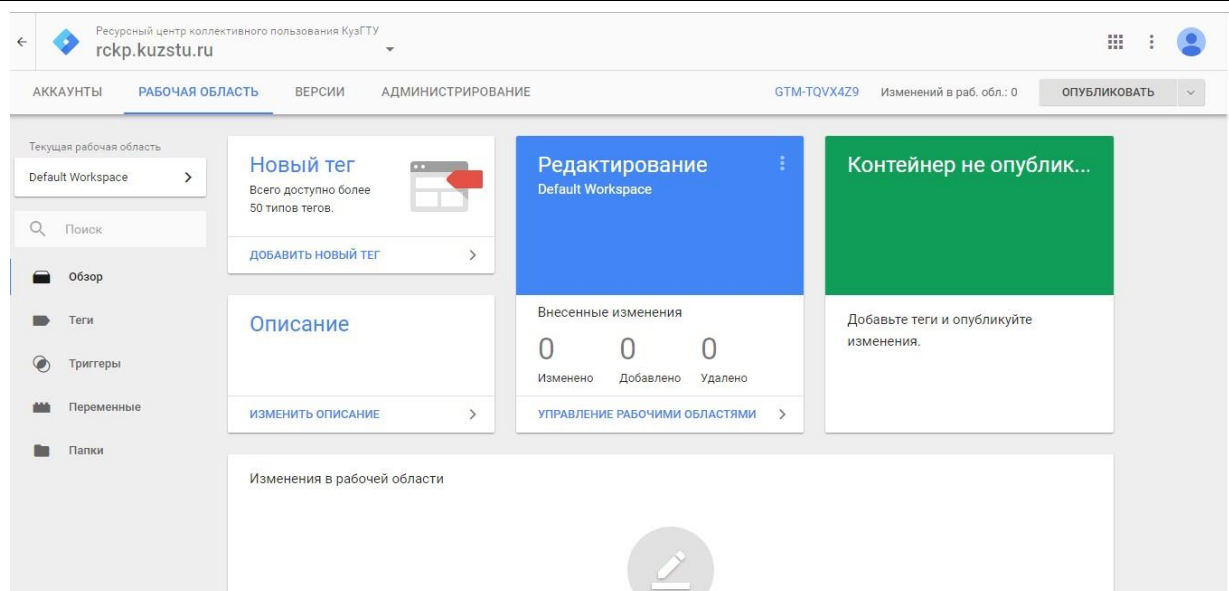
Ресурсный центр коллективного пользования КузГТУ
rckp.kuzstu.ru

АККАУНТЫ РАБОЧАЯ ОБЛАСТЬ ВЕРСИИ АДМИНИСТРИРОВАНИЕ

GTM-TQVX4Z9 Изменений в раб. обл.: 0 ОПУБЛИКОВАТЬ

Текущая рабочая область
Default Workspace

Поиск

Обзор
Теги
Триггеры
Переменные
Папки

Новый тег
Всего доступно более 50 типов тегов.
ДОБАВИТЬ НОВЫЙ ТЕГ

Редактирование
Default Workspace

Контейнер не опублик...

Описание
ИЗМЕНИТЬ ОПИСАНИЕ

Внесенные изменения
0 Изменено
0 Добавлено
0 Удалено
УПРАВЛЕНИЕ РАБОЧИМИ ОБЛАСТЯМИ

Добавьте теги и опубликуйте изменения.

Изменения в рабочей области